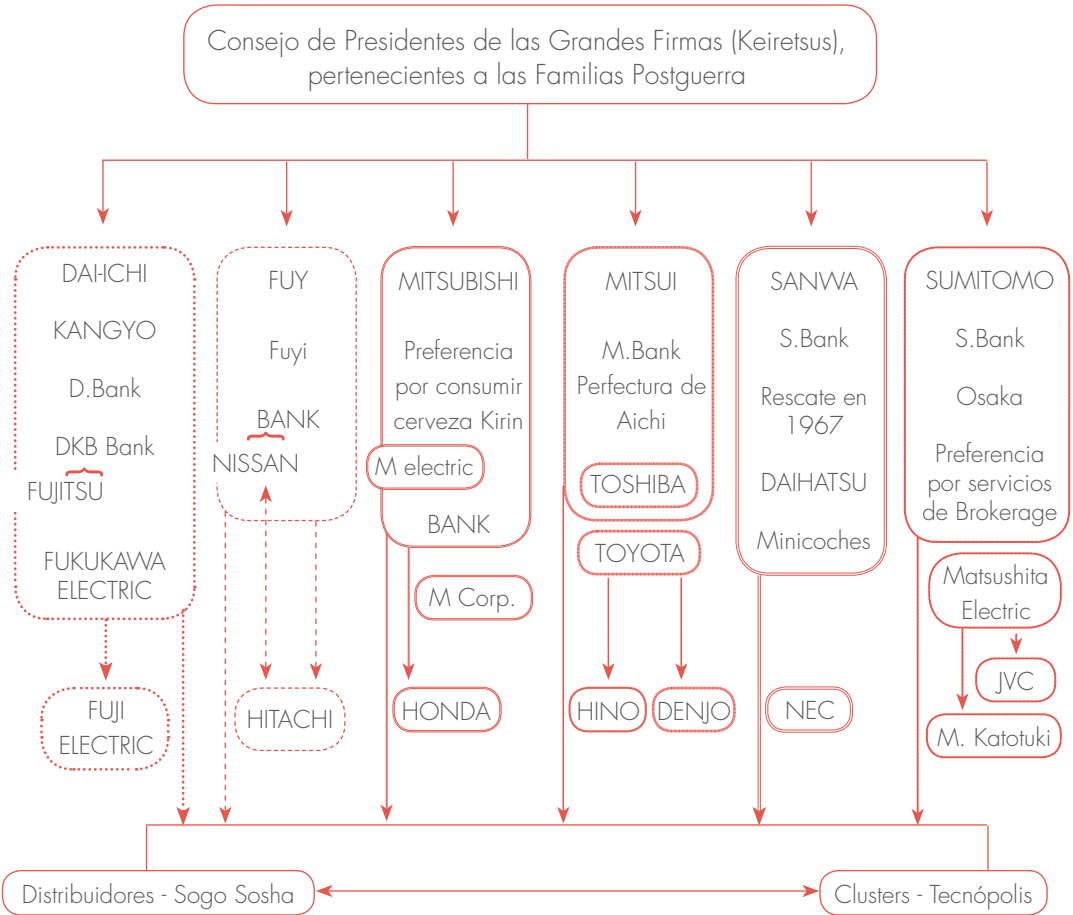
Consejo de Presidentes de las Grandes Firmas (Keiretsus), pertenecientes a las Familias Postguerra

DAI-ICHI
KANGYO
D.Bank
DKB Bank
FUJITSU
FUKUKAWA ELECTRIC

FUY
Fuyi
BANK
NISSAN

MITSUBISHI
Preferencia por consumir cerveza Kirin
M electric
BANK

MITSUI
M.Bank
Perfectura de Aichi
TOSHIBA

SANWA
S.Bank
Rescate en 1967
DAIHATSU
Minicoches

SUMITOMO
S.Bank
Osaka
Preferencia por servicios de Brokerage

M Corp.
TOYOTA
Matsushita Electric
JVC

FUJI ELECTRIC
HITACHI
HONDA
HINO
DENJO
NEC
M. Katotuki

Distribuidores - Sogo Sosha
Clusters - Tecnópolis